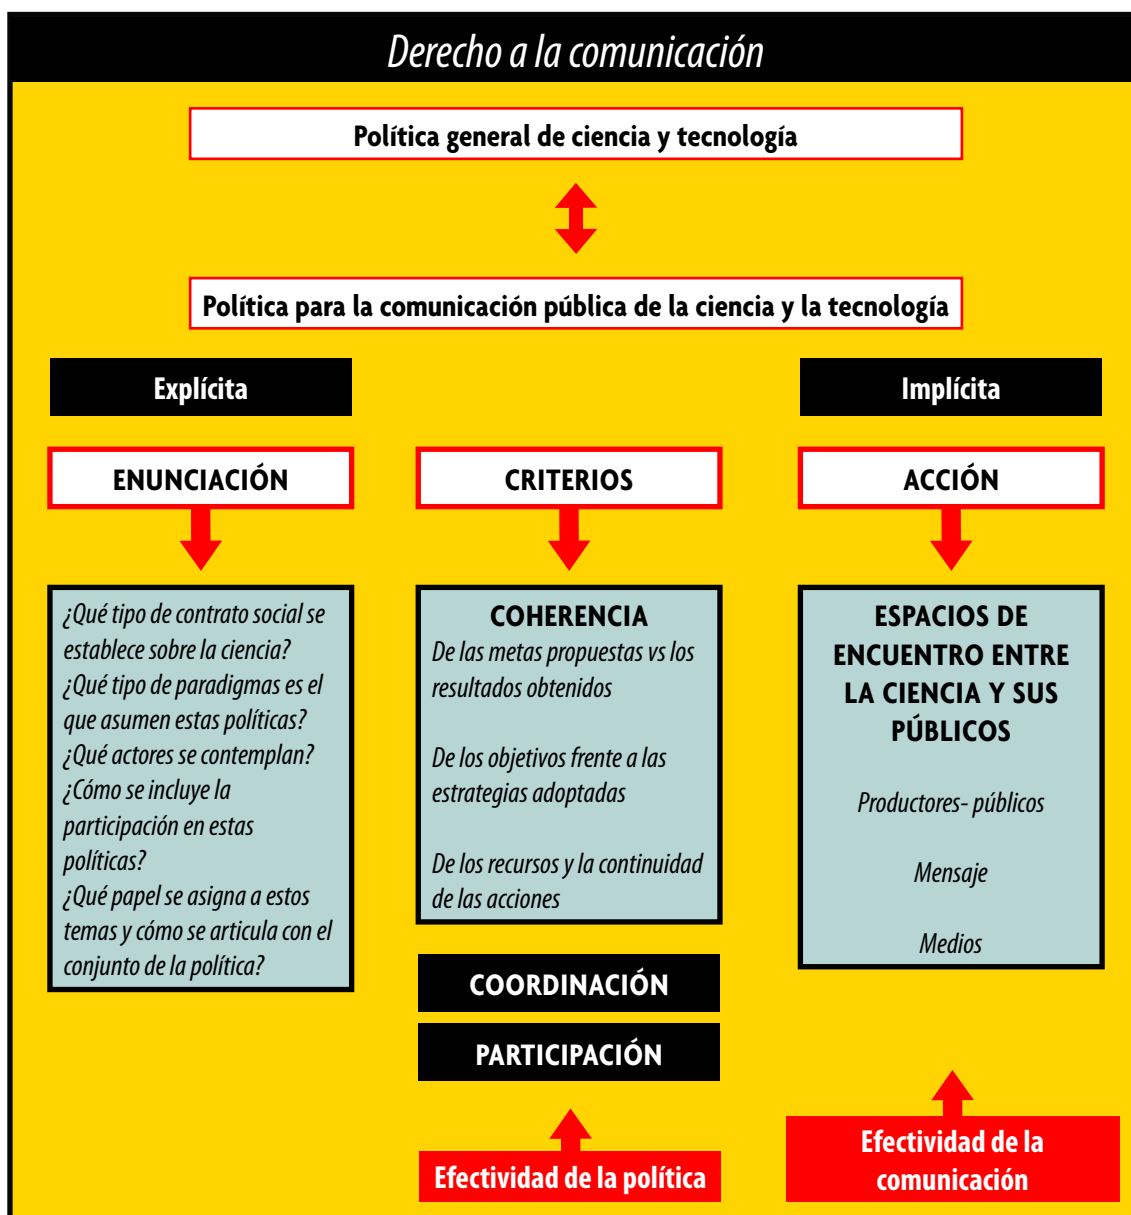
Derecho a la comunicación

Política general de ciencia y tecnología

Política para la comunicación pública de la ciencia y la tecnología

Explícita

Implícita

ENUNCIACIÓN

CRITERIOS

ACCIÓN

¿Qué tipo de contrato social se establece sobre la ciencia?
¿Qué tipo de paradigmas es el que asumen estas políticas?
¿Qué actores se contemplan?
¿Cómo se incluye la participación en estas políticas?
¿Qué papel se asigna a estos temas y cómo se articula con el conjunto de la política?

COHERENCIA
De las metas propuestas vs los resultados obtenidos

De los objetivos frente a las estrategias adoptadas

De los recursos y la continuidad de las acciones

ESPACIOS DE ENCUENTRO ENTRE LA CIENCIA Y SUS PÚBLICOS

Productores- públicos

Mensaje

Medios

COORDINACIÓN

PARTICIPACIÓN

Efectividad de la política

Efectividad de la comunicación